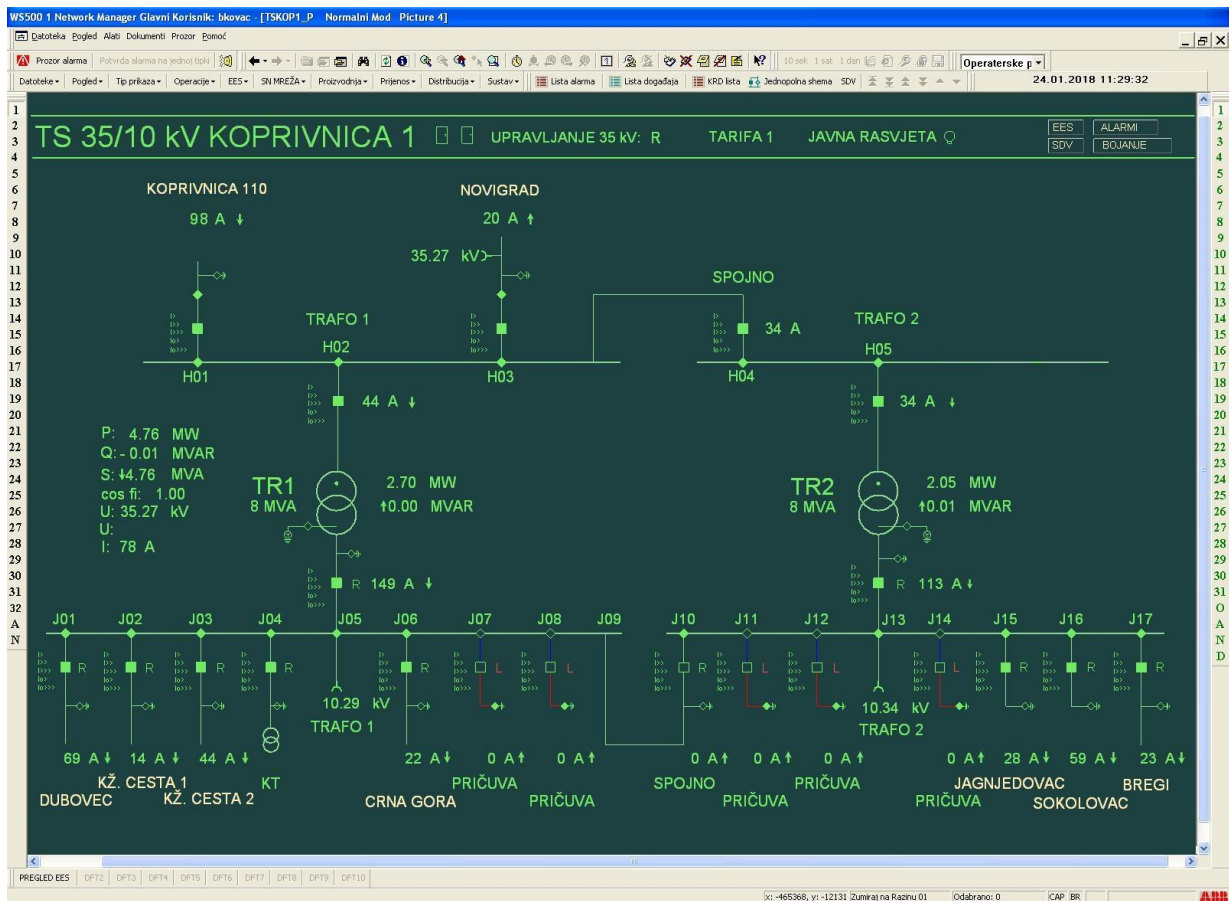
WS500 1 Network Manager Glavni Korisnik: bkovac - [TSKOP1_P Normalni Mod Picture 4]

Datoteka Pogled Alati Dokumenti Prozor Pomoć

Prozor alarma Potvrda alarma na jednoj tipki

10 sek 1 sat 1 dan

Operaterske p

Datoteke Pogled Tip prikaza Operacije EES SN MREŽA Proizvodnja Prijenos Distribucija Sustav Lista alarma Lista događaja KRD lista Jednopolna shema SDV

24.01.2018 11:29:32

TS 35/10 kV KOPRIVNICA 1 UPRAVLJANJE 35 kV: R TARIFA 1 JAVNA RASVJETA

EES ALARMI
SDV BOJANJE

KOPRIVNICA 110
98 A

NOVIGRAD
20 A

35.27 kV

SPOJNO

TRAFO 1
H02

TRAFO 2
H05

34 A

H01 H03 H04

44 A

34 A

P: 4.76 MW
Q: - 0.01 MVAR
S: 4.76 MVA
cos fi: 1.00
U: 35.27 kV
U:
I: 78 A

TR1
8 MVA

2.70 MW
0.00 MVAR

TR2
8 MVA

2.05 MW
0.01 MVAR

R 149 A

R 113 A

J01 J02 J03 J04 J05 J06 J07 J08 J09 J10 J11 J12 J13 J14 J15 J16 J17

R R R R R L L R L L L R R R

10.29 kV
TRAFO 1

10.34 kV
TRAFO 2

69 A 14 A 44 A 22 A 0 A 0 A 0 A 0 A 0 A 0 A 28 A 59 A 23 A

KŽ. CESTA 1
DUBOVEC
KŽ. CESTA 2
KT
CRNA GORA
PRIČUVA
PRIČUVA
SPOJNO
PRIČUVA
PRIČUVA
PRIČUVA
JAGNJEDOVAC
SOKOLOVAC
BREGI

PREGLED EES DFT2 DFT3 DFT4 DFT5 DFT6 DFT7 DFT8 DFT9 DFT10

x: -465368, y: -12131 Zumiraj na Razinu 01 Odabrano: 0 CAP BR

ABB